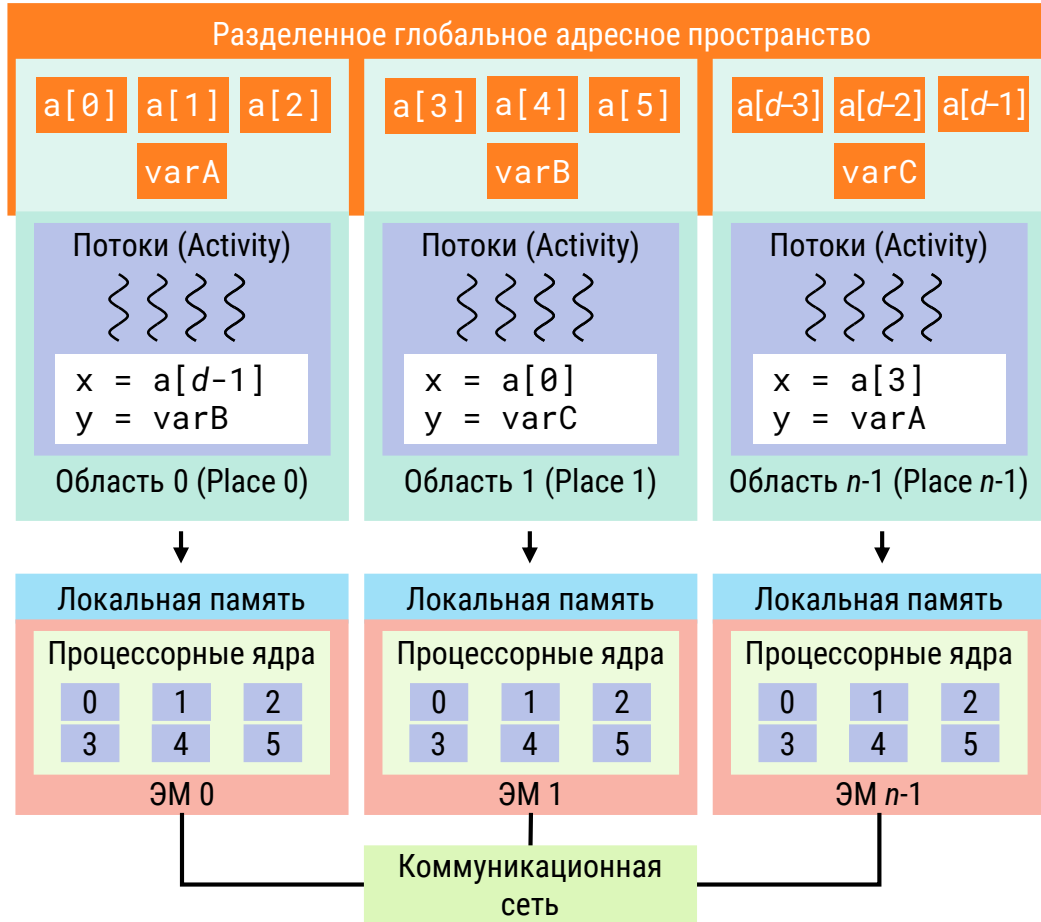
Разделенное глобальное адресное пространство

a[0] a[1] a[2]
varA

a[3] a[4] a[5]
varB

a[$d$–3] a[$d$–2] a[$d$–1]
varC

Потоки (Activity)
x = a[$d$-1]
y = varB
Область 0 (Place 0)

Потоки (Activity)
x = a[0]
y = varC
Область 1 (Place 1)

Потоки (Activity)
x = a[3]
y = varA
Область $n$-1 (Place $n$-1)

Локальная память
Процессорные ядра
0 1 2
3 4 5
ЭМ 0

Локальная память
Процессорные ядра
0 1 2
3 4 5
ЭМ 1

Локальная память
Процессорные ядра
0 1 2
3 4 5
ЭМ $n$-1

Коммуникационная сеть